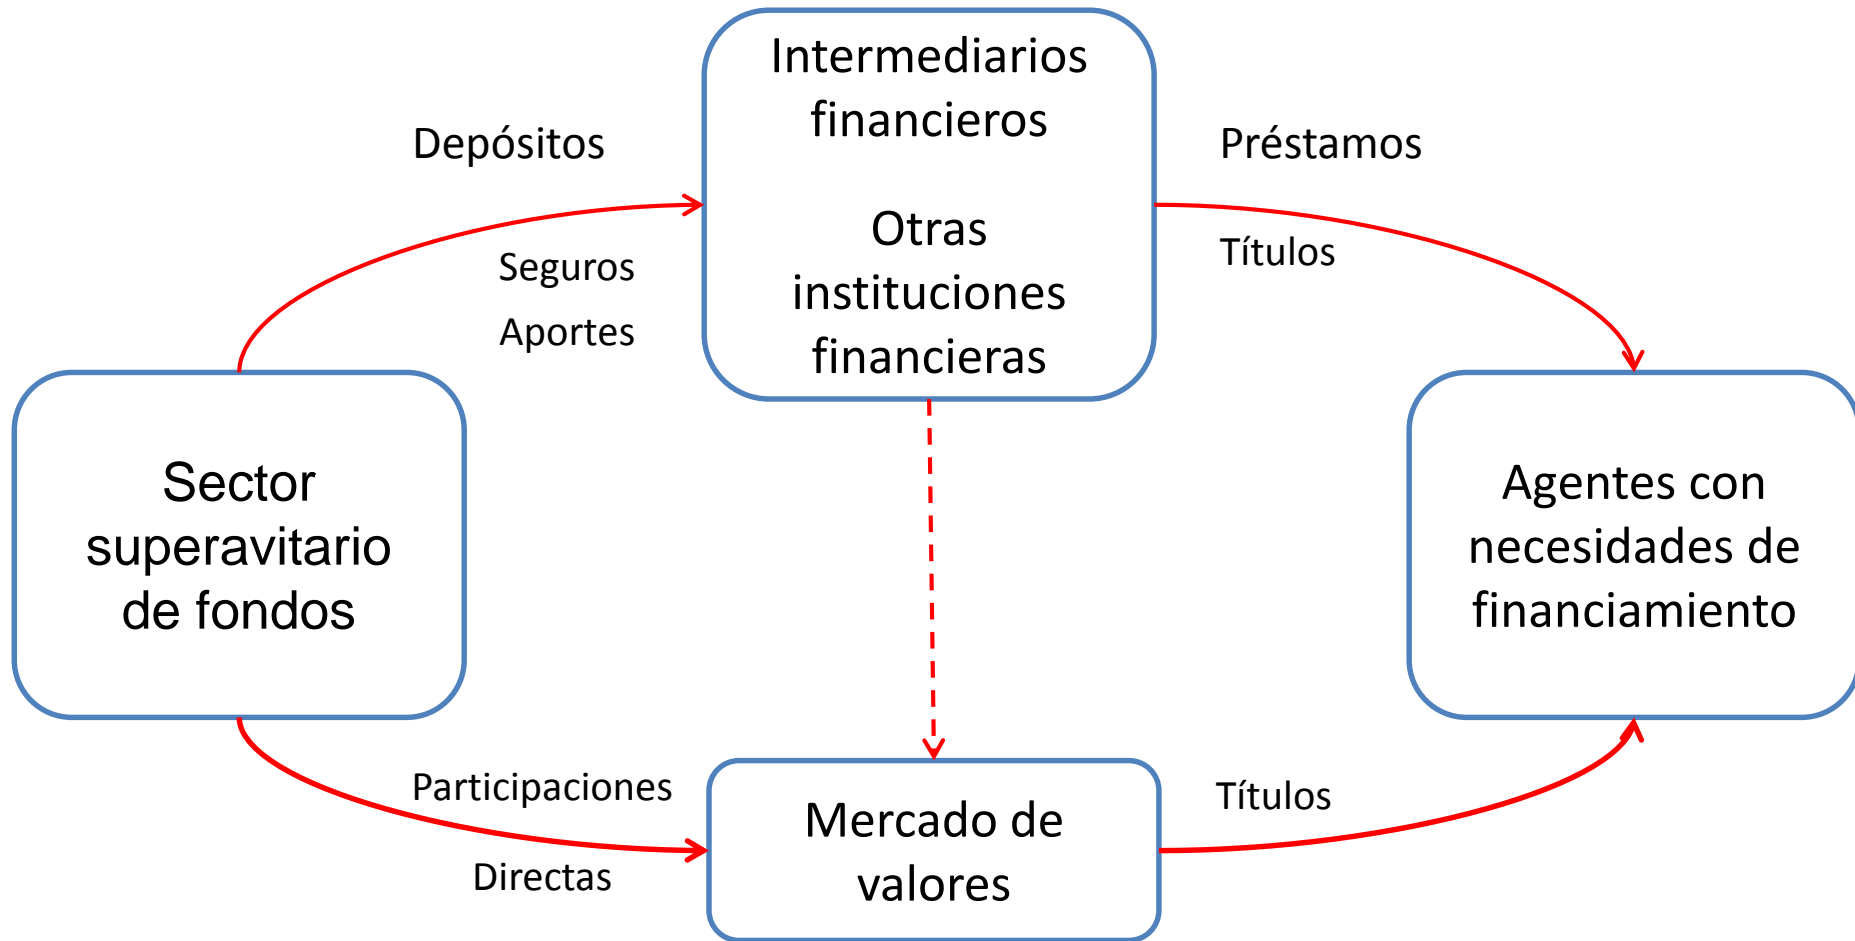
Intermediarios financieros

Otras instituciones financieras

Depósitos

Seguros

Aportes

Préstamos

Títulos

Sector superavitario de fondos

Agentes con necesidades de financiamiento

Participaciones

Directas

Mercado de valores

Títulos